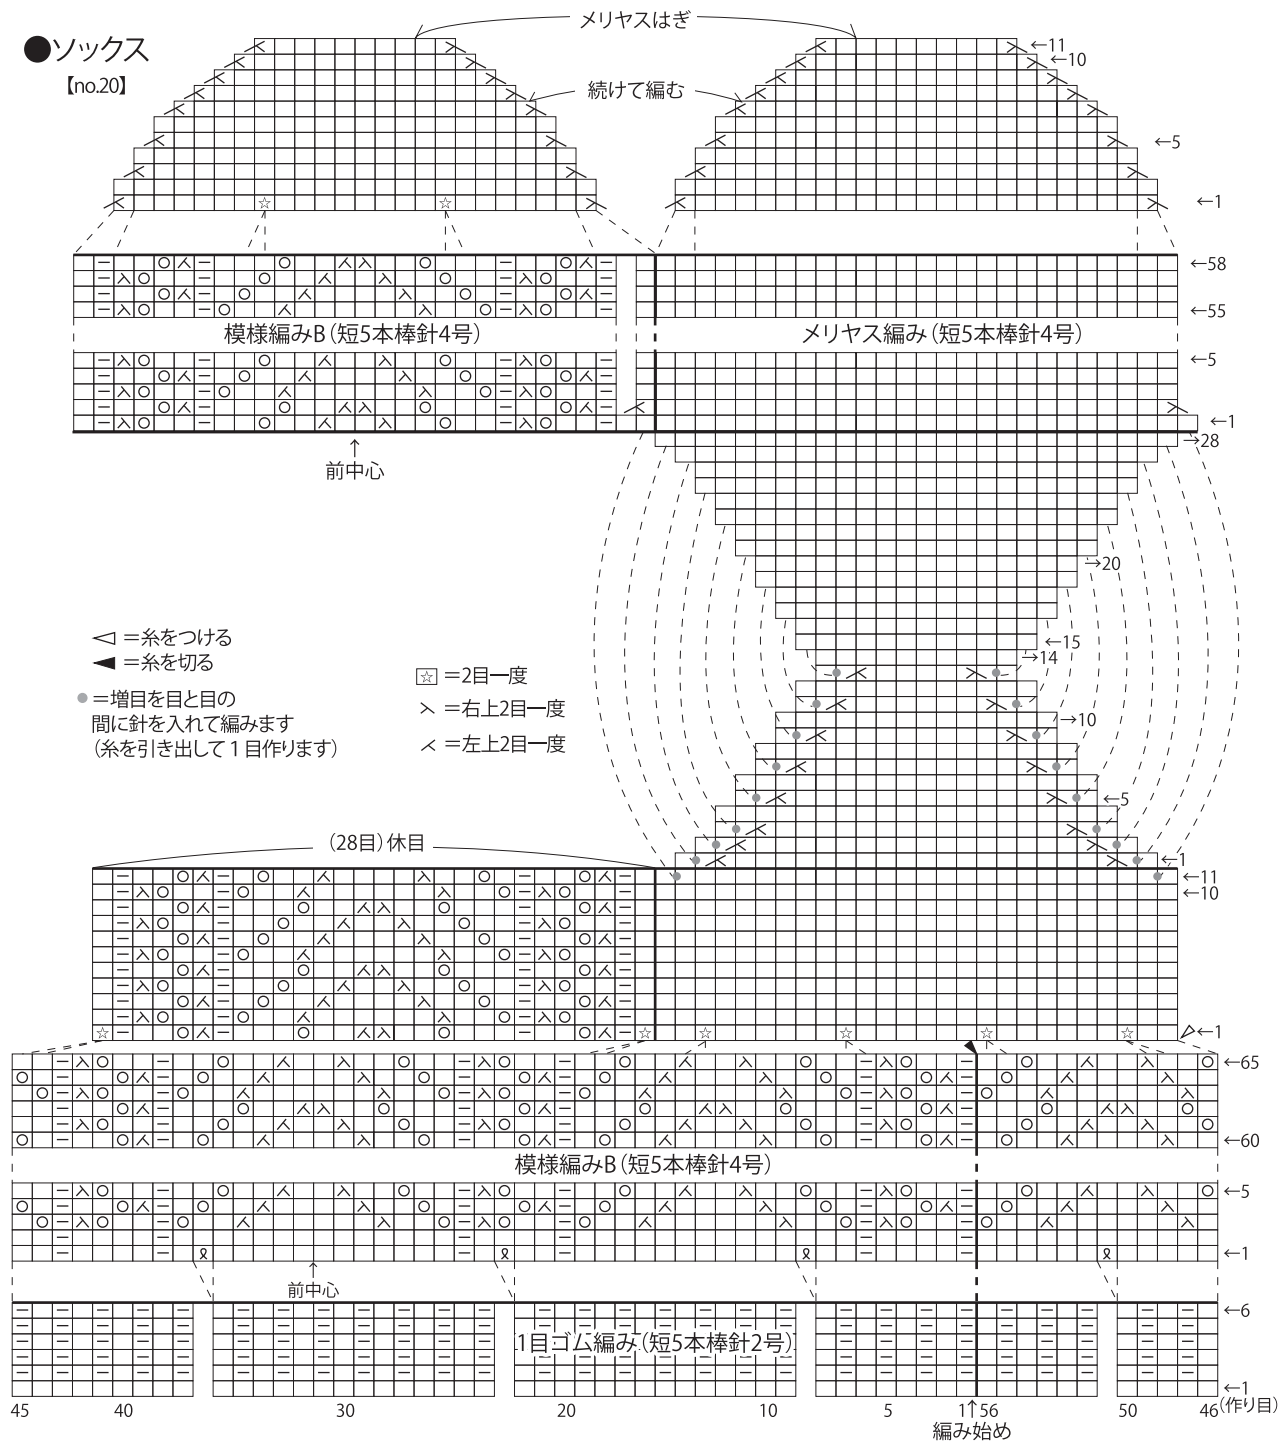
●ソックス
【no.20】

メリヤスはぎ
続けて編む
←11
←10
←5
←1

←58
←55
模様編みB（短5本棒針4号）
メリヤス編み（短5本棒針4号）
←5
←1
→28
前中心

→20
←15
→14
→10
←5
←1

◁ =糸をつける
◀ =糸を切る
● =増目を目と目の間に針を入れて編みます（糸を引き出して１目作ります）

☆ =2目一度
⋋ =右上2目一度
⋌ =左上2目一度

（28目）休目
←11
←10
←1

←65
←60
模様編みB（短5本棒針4号）
←5
←1
前中心
←6
1目ゴム編み（短5本棒針2号）
←1（作り目）

45 40 30 20 10 5 1 56 50 46
編み始め